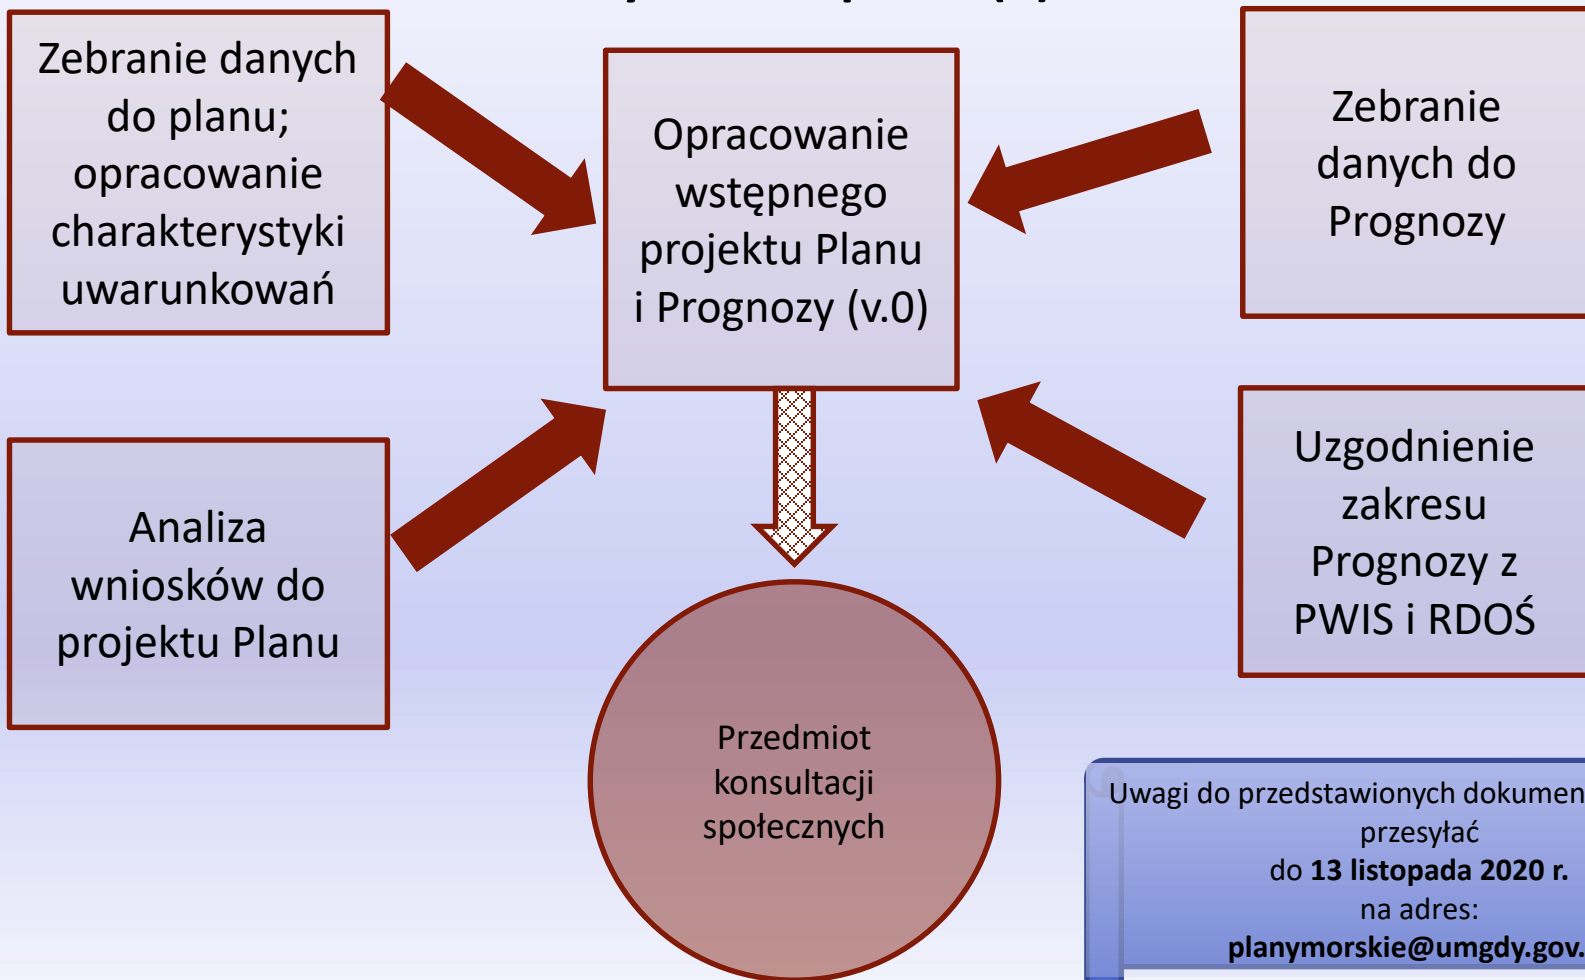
Zebranie danych do planu; opracowanie charakterystyki uwarunkowań

Opracowanie wstępnego projektu Planu i Prognozy (v.0)

Zebranie danych do Prognozy

Analiza wniosków do projektu Planu

Uzgodnienie zakresu Prognozy z PWIS i RDOŚ

Przedmiot konsultacji społecznych

Uwagi do przedstawionych dokumen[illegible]
przesyłać
do **13 listopada 2020 r.**
na adres:
**planymorskie@umgdy.gov.**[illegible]